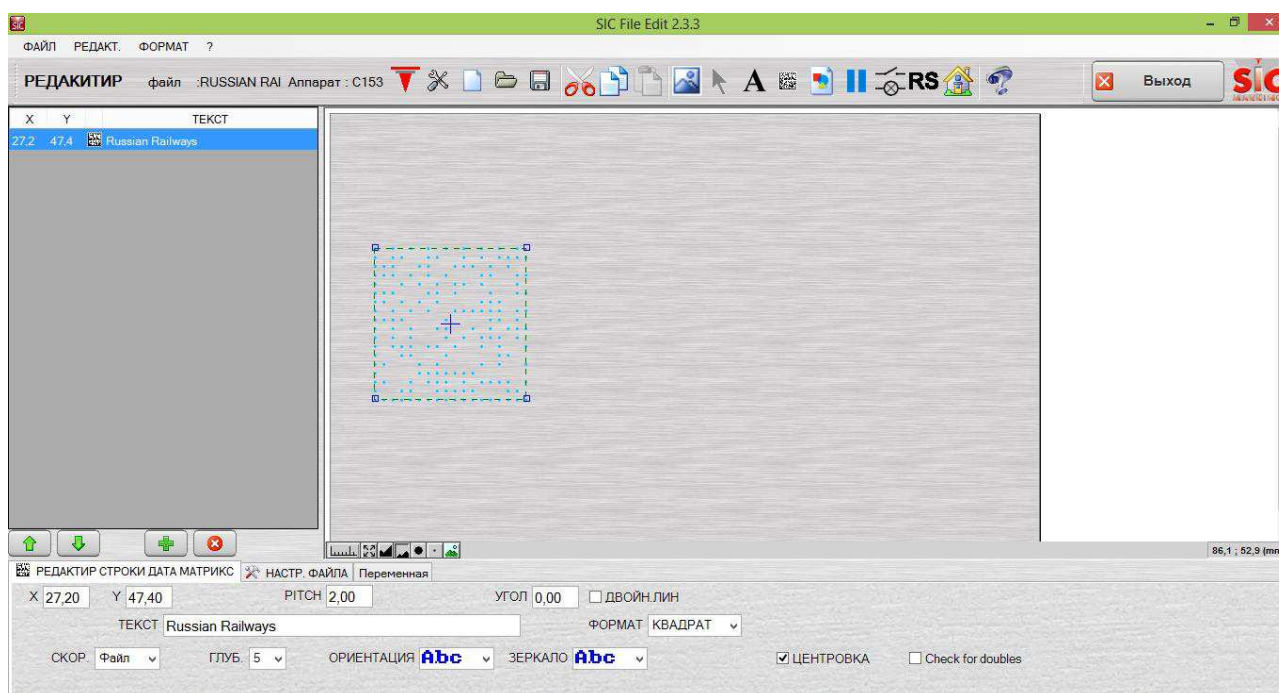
SIC File Edit 2.3.3

ФАЙЛ РЕДАКТ. ФОРМАТ ?

РЕДАКИТИР файл :RUSSIAN RAI Аппарат : C153

RS

Выход

SIC

| X | Y | ТЕКСТ |
|---|---|---|
| 27.2 | 47.4 | Russian Railways |

86,1 ; 52,9 (mm

РЕДАКТИР СТРОКИ ДАТА МАТРИКС | НАСТР. ФАЙЛА | Переменная

X 27,20 Y 47,40 PITCH 2,00 УГОЛ 0,00 ДВОЙН.ЛИН

ТЕКСТ Russian Railways ФОРМАТ КВАДРАТ

СКОР. Файл ГЛУБ. 5 ОРИЕНТАЦИЯ Abc ЗЕРКАЛО Abc ЦЕНТРОВКА Check for doubles